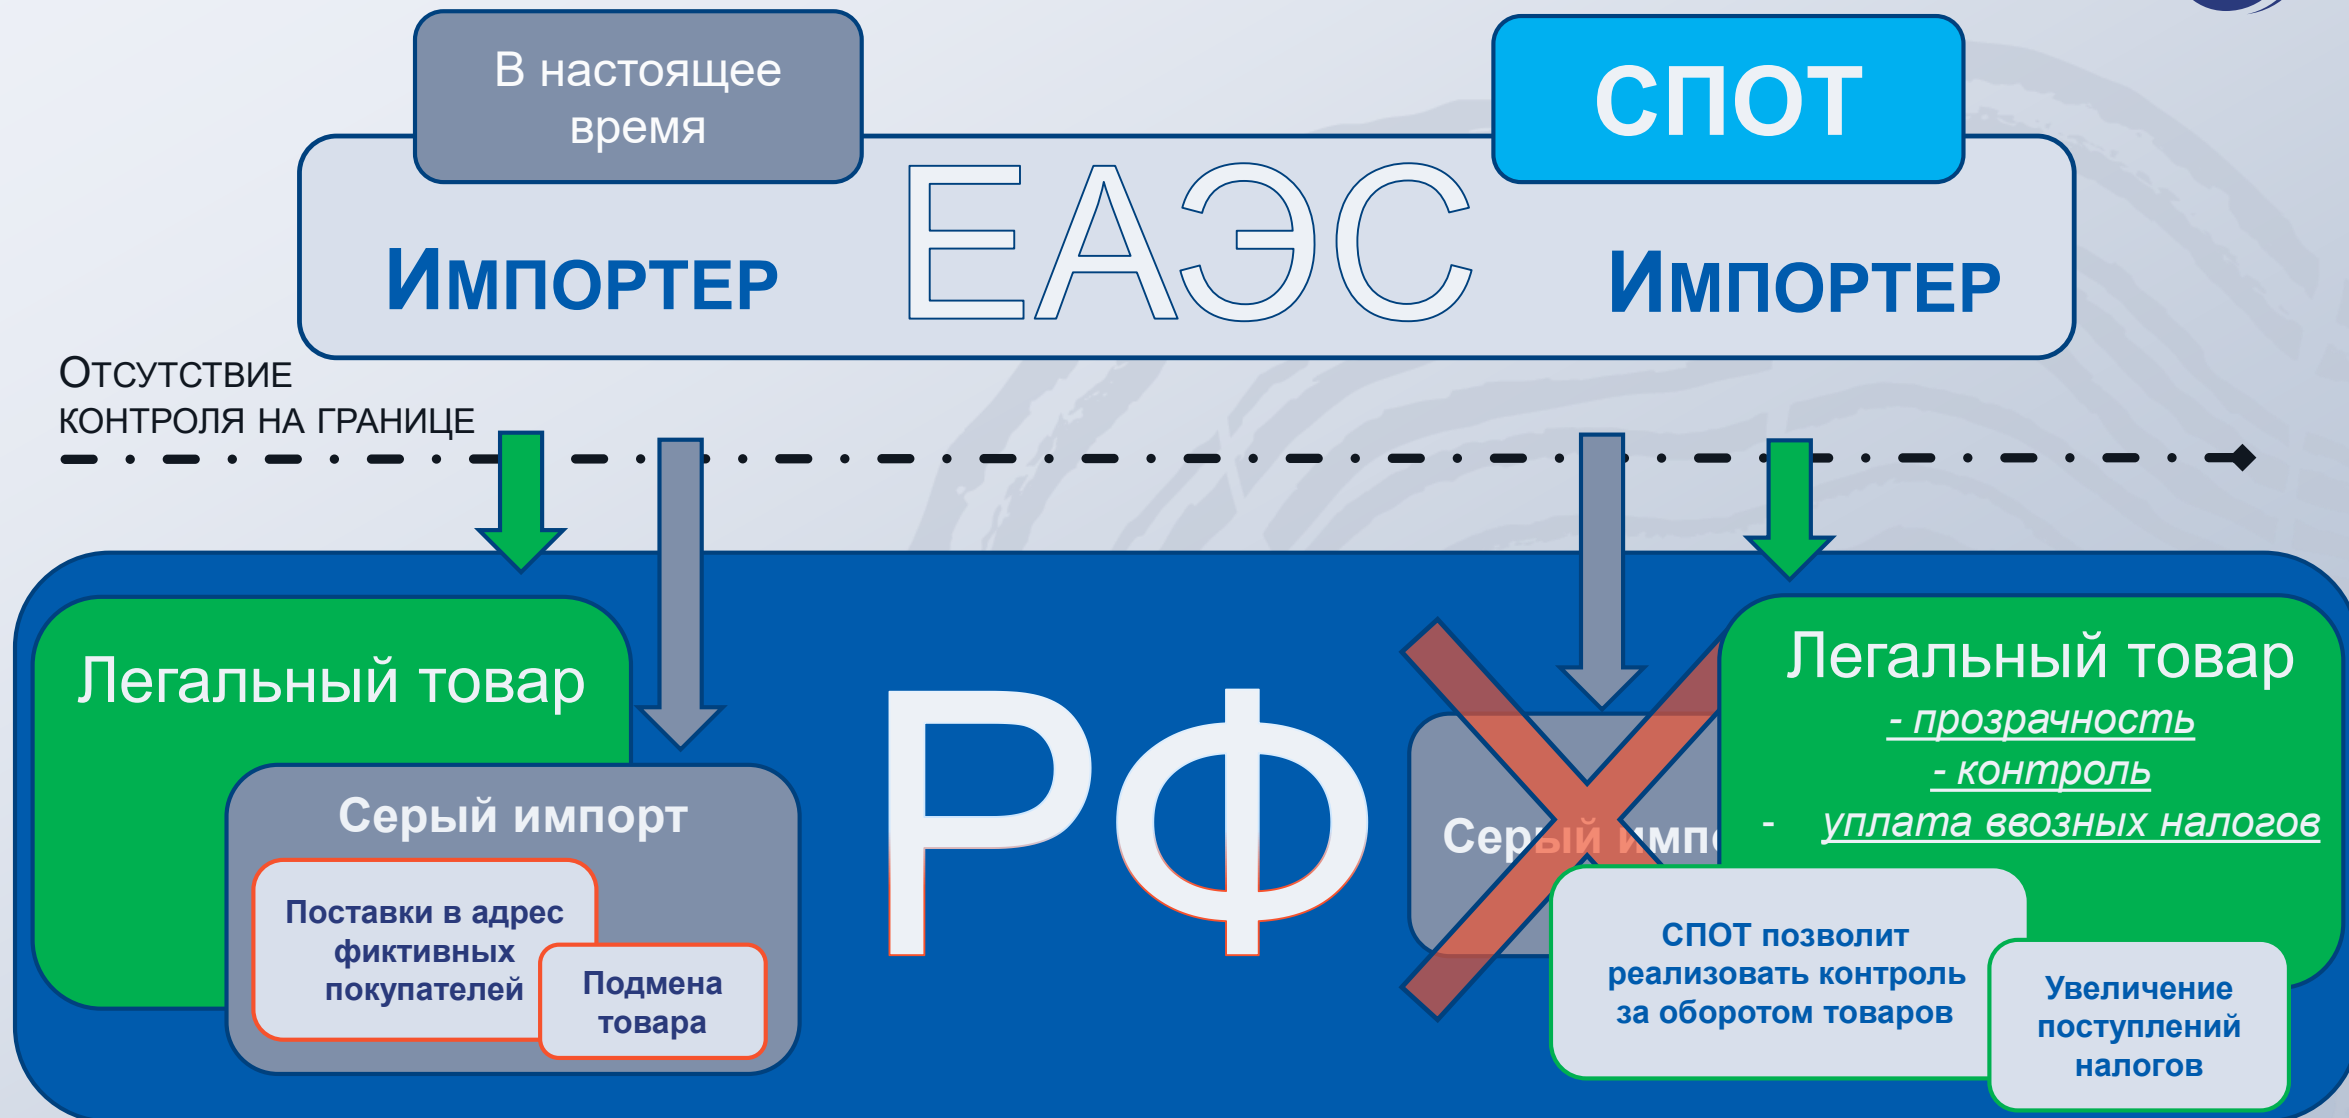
В настоящее время

СПОТ

ИМПОРТЕР

ЕАЭС

ИМПОРТЕР

ОТСУТСТВИЕ КОНТРОЛЯ НА ГРАНИЦЕ

Легальный товар

Серый импорт

Поставки в адрес фиктивных покупателей

Подмена товара

РФ

Сер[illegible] импо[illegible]

Легальный товар
- прозрачность
- контроль
- уплата ввозных налогов

СПОТ позволит реализовать контроль за оборотом товаров

Увеличение поступлений налогов